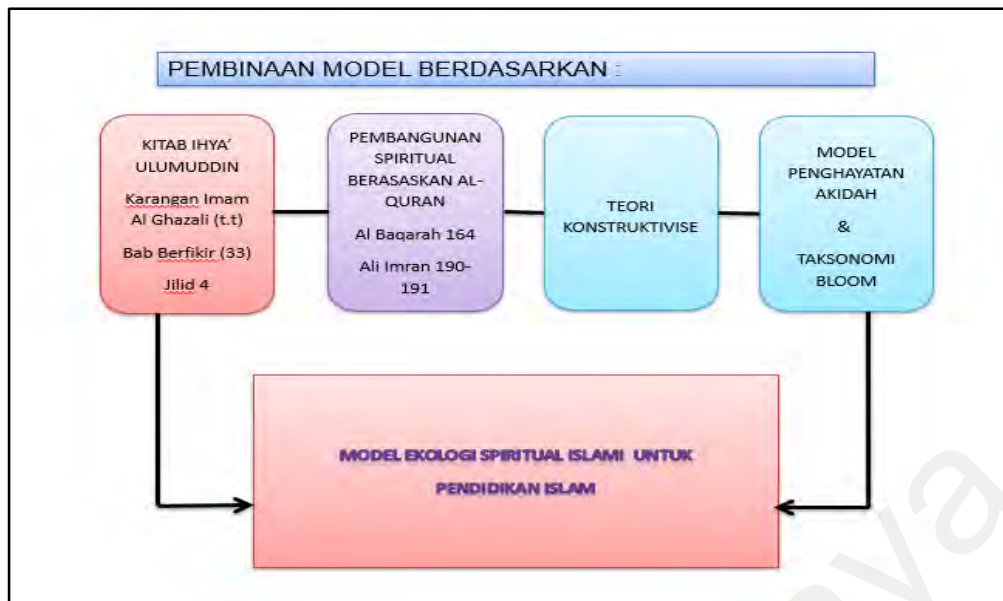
PEMBINAAN MODEL BERDASARKAN :

KITAB IHYA' ULUMUDDIN

Karangan Imam Al Ghazali (t.t)

Bab Berfikir (33)

Jilid 4

PEMBANGUNAN SPIRITUAL BERASASKAN AL-QURAN

Al Baqarah 164

Ali Imran 190-191

TEORI KONSTRUKTIVISE

MODEL PENGHAYATAN AKIDAH

&

TAKSONOMI BLOOM

MODEL EKOLOGI SPIRITUAL ISLAMI UNTUK PENDIDIKAN ISLAM